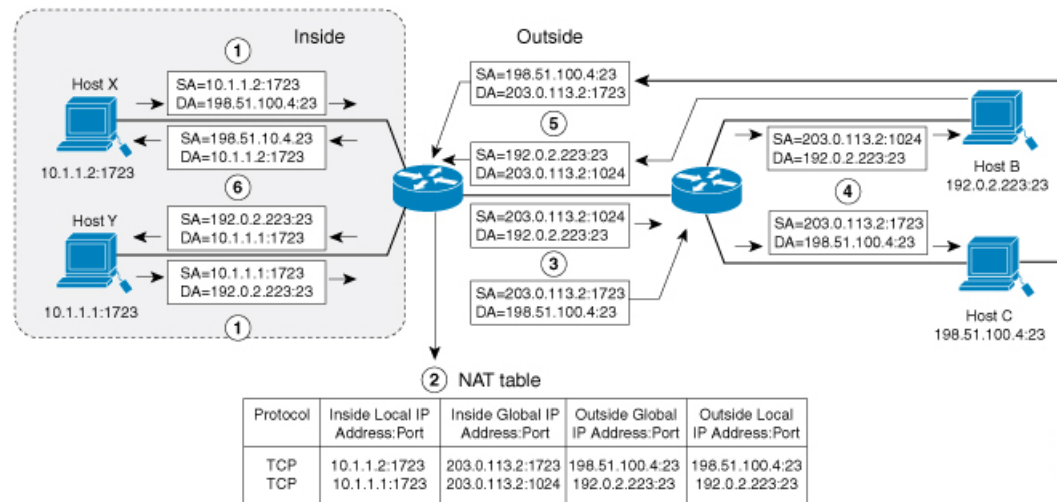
Inside

Outside

1

Host X

SA=10.1.1.2:1723
DA=198.51.100.4:23

SA=198.51.10.4.23
DA=10.1.1.2:1723

10.1.1.2:1723

6

Host Y

SA=192.0.2.223:23
DA=10.1.1.1:1723

SA=10.1.1.1:1723
DA=192.0.2.223:23

10.1.1.1:1723

1

SA=198.51.100.4:23
DA=203.0.113.2:1723

5

SA=192.0.2.223:23
DA=203.0.113.2:1024

SA=203.0.113.2:1024
DA=192.0.2.223:23

3

SA=203.0.113.2:1723
DA=198.51.100.4:23

SA=203.0.113.2:1024
DA=192.0.2.223:23

Host B
192.0.2.223:23

4

SA=203.0.113.2:1723
DA=198.51.100.4:23

Host C
198.51.100.4:23

2 NAT table

| Protocol | Inside Local IP Address:Port | Inside Global IP Address:Port | Outside Global IP Address:Port | Outside Local IP Address:Port |
|---|---|---|---|---|
| TCP | 10.1.1.2:1723 | 203.0.113.2:1723 | 198.51.100.4:23 | 198.51.100.4:23 |
| TCP | 10.1.1.1:1723 | 203.0.113.2:1024 | 192.0.2.223:23 | 192.0.2.223:23 |